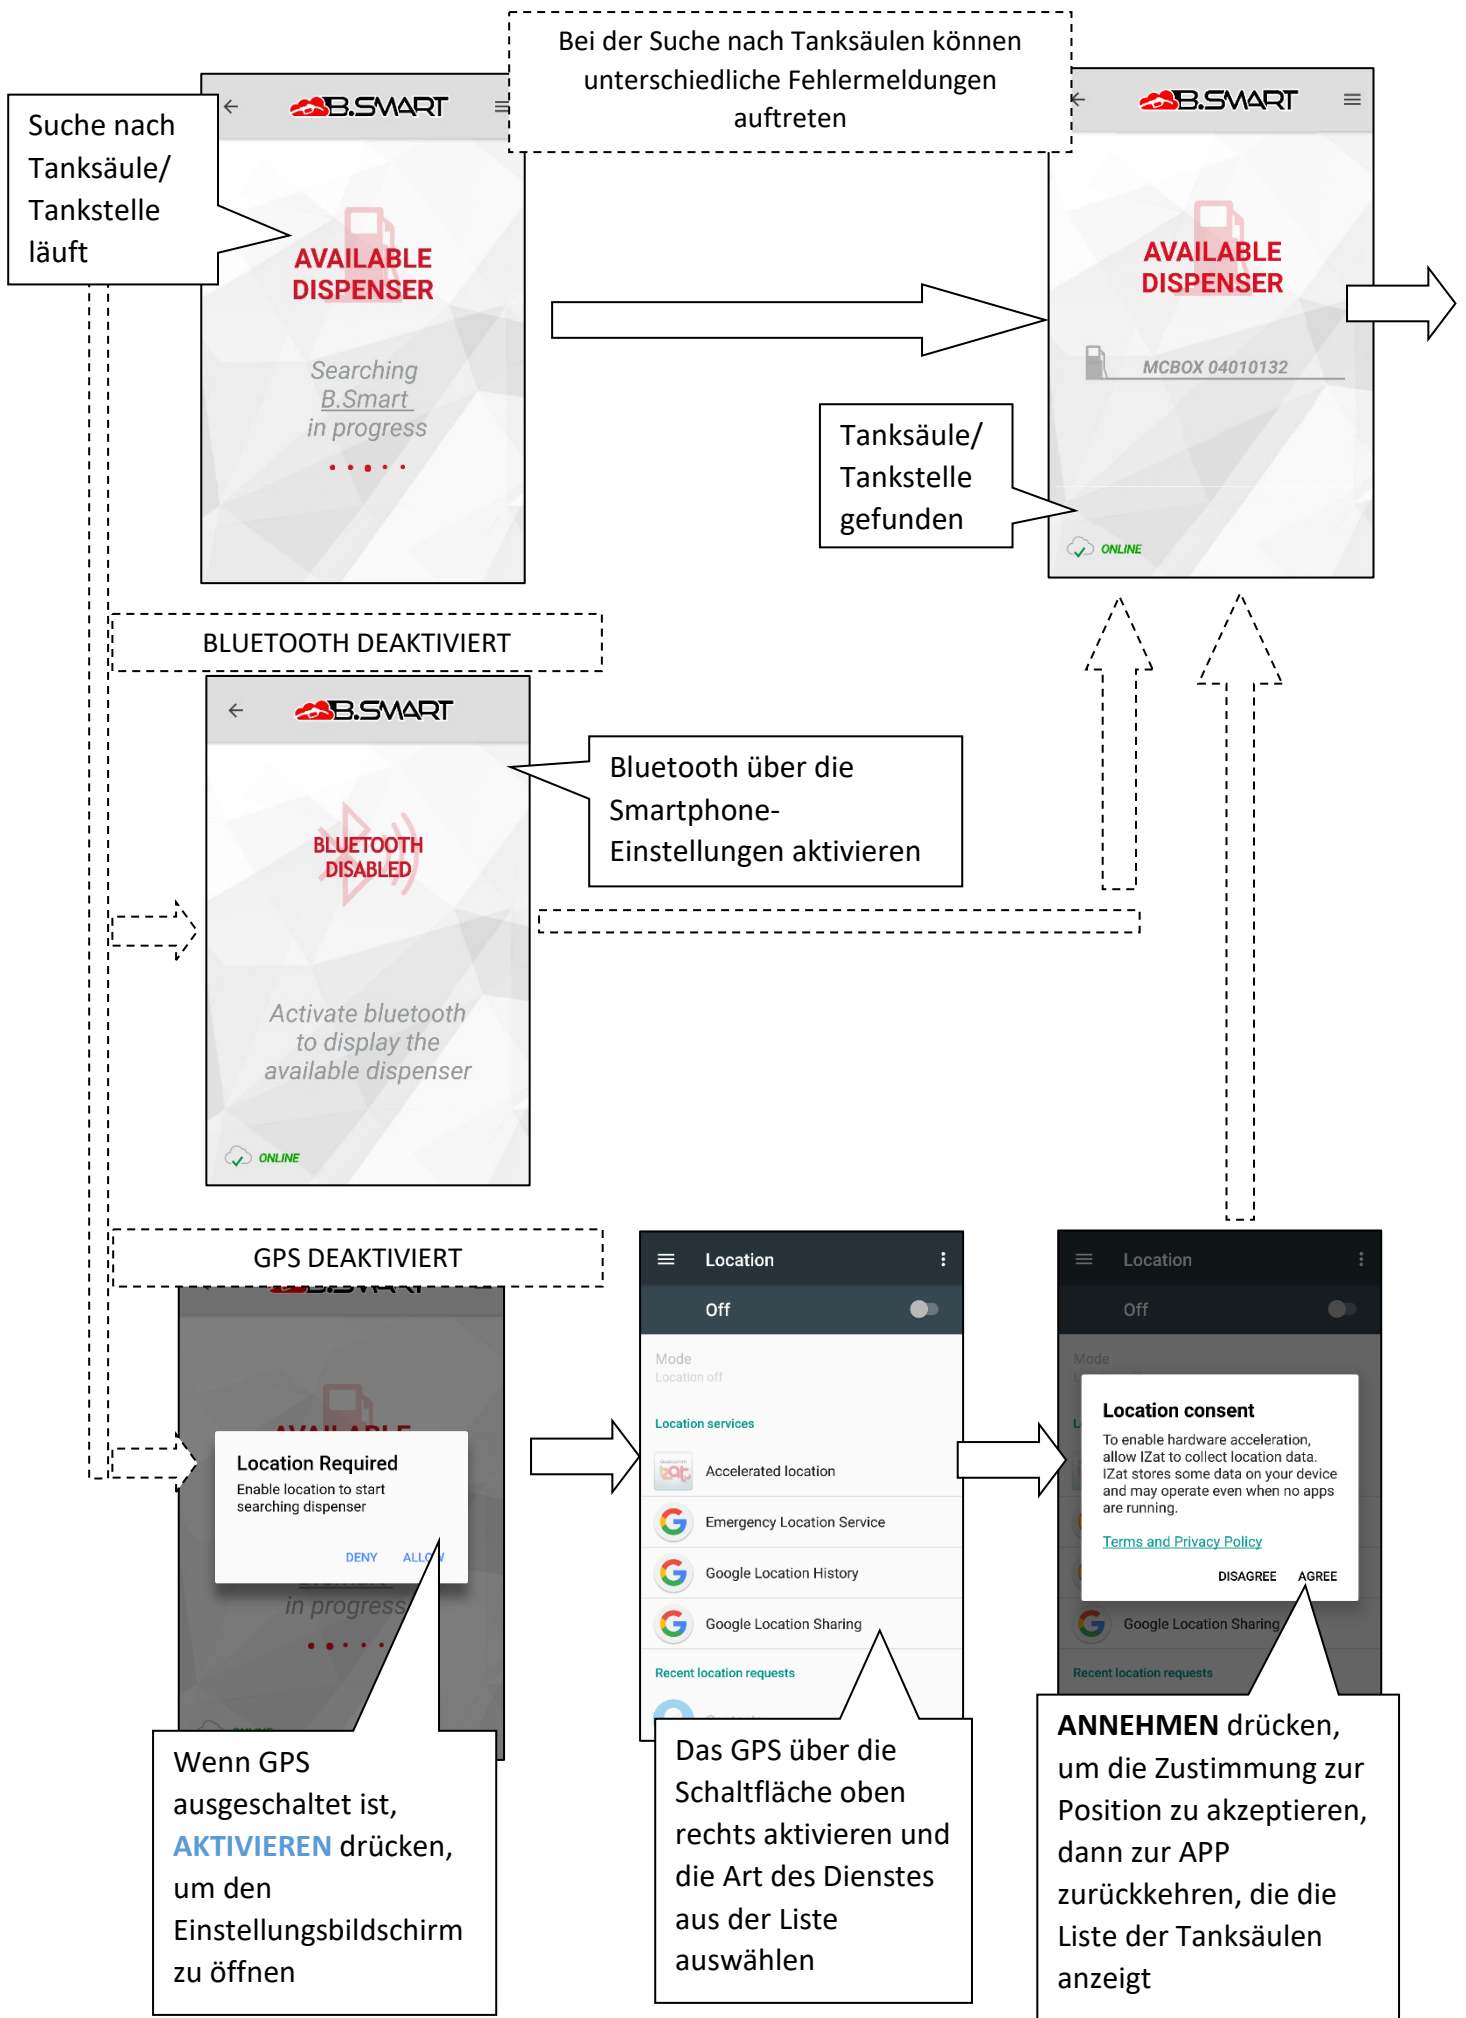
Bei der Suche nach Tanksäulen können unterschiedliche Fehlermeldungen auftreten

Suche nach Tanksäule/ Tankstelle läuft

B.SMART

AVAILABLE DISPENSER

Searching B.Smart in progress

B.SMART

AVAILABLE DISPENSER

MCBOX 04010132

Tanksäule/ Tankstelle gefunden

ONLINE

BLUETOOTH DEAKTIVIERT

B.SMART

BLUETOOTH DISABLED

Bluetooth über die Smartphone-Einstellungen aktivieren

Activate bluetooth to display the available dispenser

ONLINE

GPS DEAKTIVIERT

AVAILABLE

Location Required
Enable location to start searching dispenser

DENY ALLOW

in progress

Location
Off
Mode
Location off
Location services
Accelerated location
Emergency Location Service
Google Location History
Google Location Sharing
Recent location requests

Location
Off
Mode

Location consent
To enable hardware acceleration, allow IZat to collect location data. IZat stores some data on your device and may operate even when no apps are running.
Terms and Privacy Policy
DISAGREE AGREE

Google Location Sharing
Recent location requests

Wenn GPS ausgeschaltet ist, AKTIVIEREN drücken, um den Einstellungsbildschirm zu öffnen

Das GPS über die Schaltfläche oben rechts aktivieren und die Art des Dienstes aus der Liste auswählen

ANNEHMEN drücken, um die Zustimmung zur Position zu akzeptieren, dann zur APP zurückkehren, die die Liste der Tanksäulen anzeigt